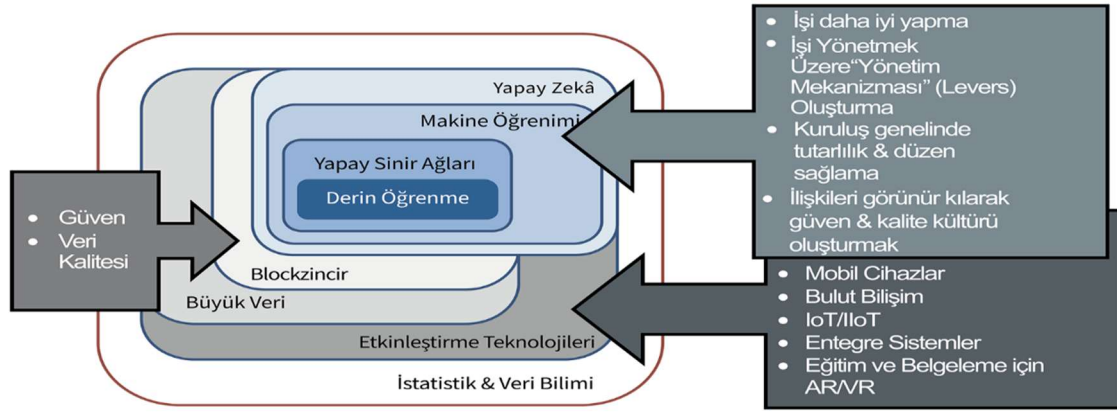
- İşi daha iyi yapma
- İşi Yönetmek Üzere"Yönetim Mekanizması" (Levers) Oluşturma
- Kuruluş genelinde tutarlılık & düzen sağlama
- İlişkileri görünür kılarak güven & kalite kültürü oluşturmak

- Güven
- Veri Kalitesi

Yapay Zekâ
Makine Öğrenimi
Yapay Sinir Ağları
Derin Öğrenme
Blockzincir
Büyük Veri
Etkinleştirme Teknolojileri
İstatistik & Veri Bilimi

- Mobil Cihazlar
- Bulut Bilişim
- IoT/IIoT
- Entegre Sistemler
- Eğitim ve Belgeleme için AR/VR